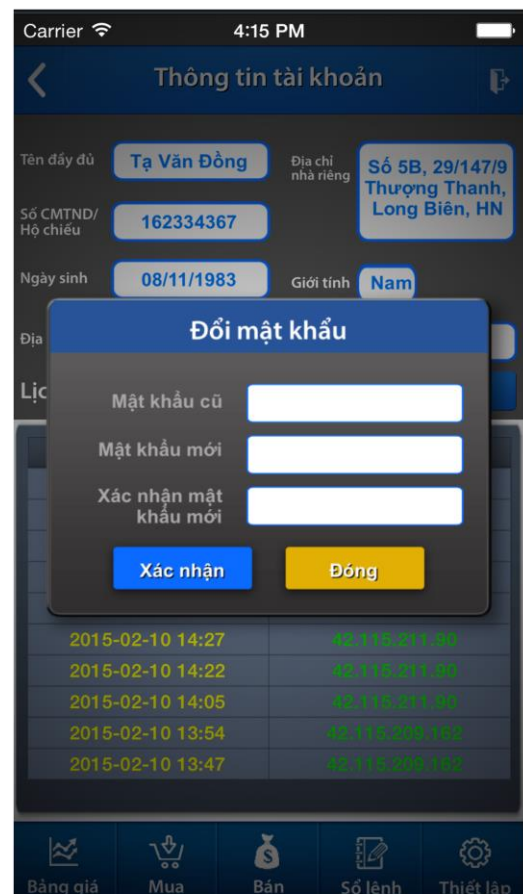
Carrier 4:15 PM

Thông tin tài khoản

Tên đầy đủ Tạ Văn Đồng

Địa chỉ nhà riêng Số 5B, 29/147/9 Thượng Thanh, Long Biên, HN

Số CMTND/ Hộ chiếu 162334367

Ngày sinh 08/11/1983

Giới tính Nam

Địa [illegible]

Lịc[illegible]

Đổi mật khẩu

Mật khẩu cũ

Mật khẩu mới

Xác nhận mật khẩu mới

Xác nhận

Đóng

| | |
|---|---|
| 2015-02-10 14:27 | 42.115.211.90 |
| 2015-02-10 14:22 | 42.115.211.90 |
| 2015-02-10 14:05 | 42.115.211.90 |
| 2015-02-10 13:54 | 42.115.209.162 |
| 2015-02-10 13:47 | 42.115.209.162 |

Bảng giá Mua Bán Sổ lệnh Thiết lập